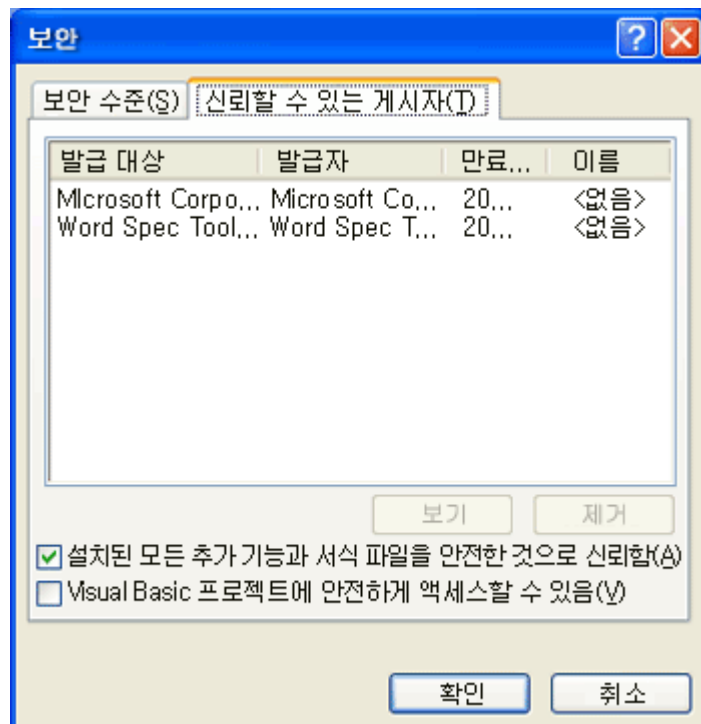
보안

보안 수준(S) 신뢰할 수 있는 게시자(T)

| 발급 대상 | 발급자 | 만료... | 이름 |
|---|---|---|---|
| Microsoft Corpo... | Microsoft Co... | 20... | <없음> |
| Word Spec Tool... | Word Spec T... | 20... | <없음> |

보기 제거

설치된 모든 추가 기능과 서식 파일을 안전한 것으로 신뢰함(A)
Visual Basic 프로젝트에 안전하게 액세스할 수 있음(V)

확인 취소